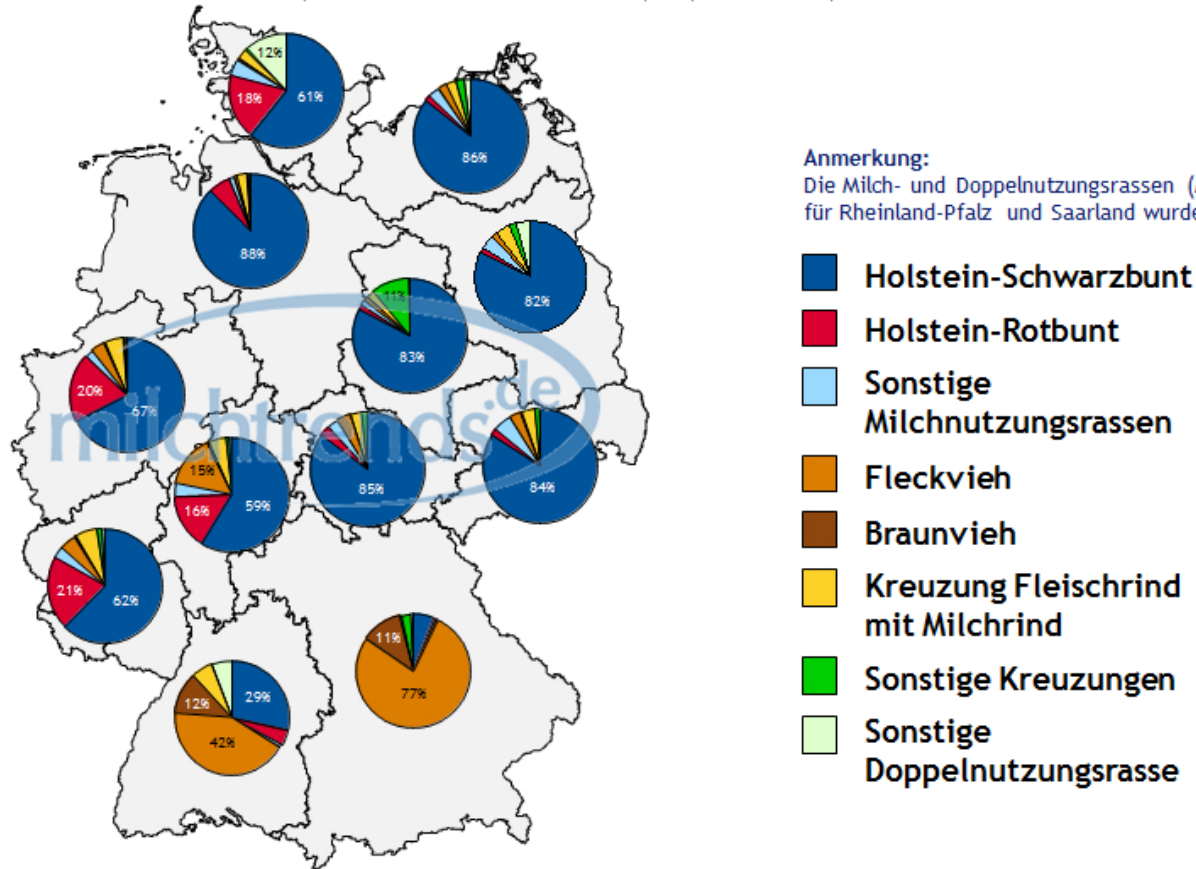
12%
18%
61%
86%
88%
11%
83%
82%
20%
67%
milchtrends.de
15%
16%
59%
85%
84%
21%
62%
11%
77%
12%
29%
42%

Anmerkung:
Die Milch- und Doppelnutzungsrassen ([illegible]
für Rheinland-Pfalz und Saarland wurde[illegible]

Holstein-Schwarzbunt
Holstein-Rotbunt
Sonstige Milchnutzungsrassen
Fleckvieh
Braunvieh
Kreuzung Fleischrind mit Milchrind
Sonstige Kreuzungen
Sonstige Doppelnutzungsrasse